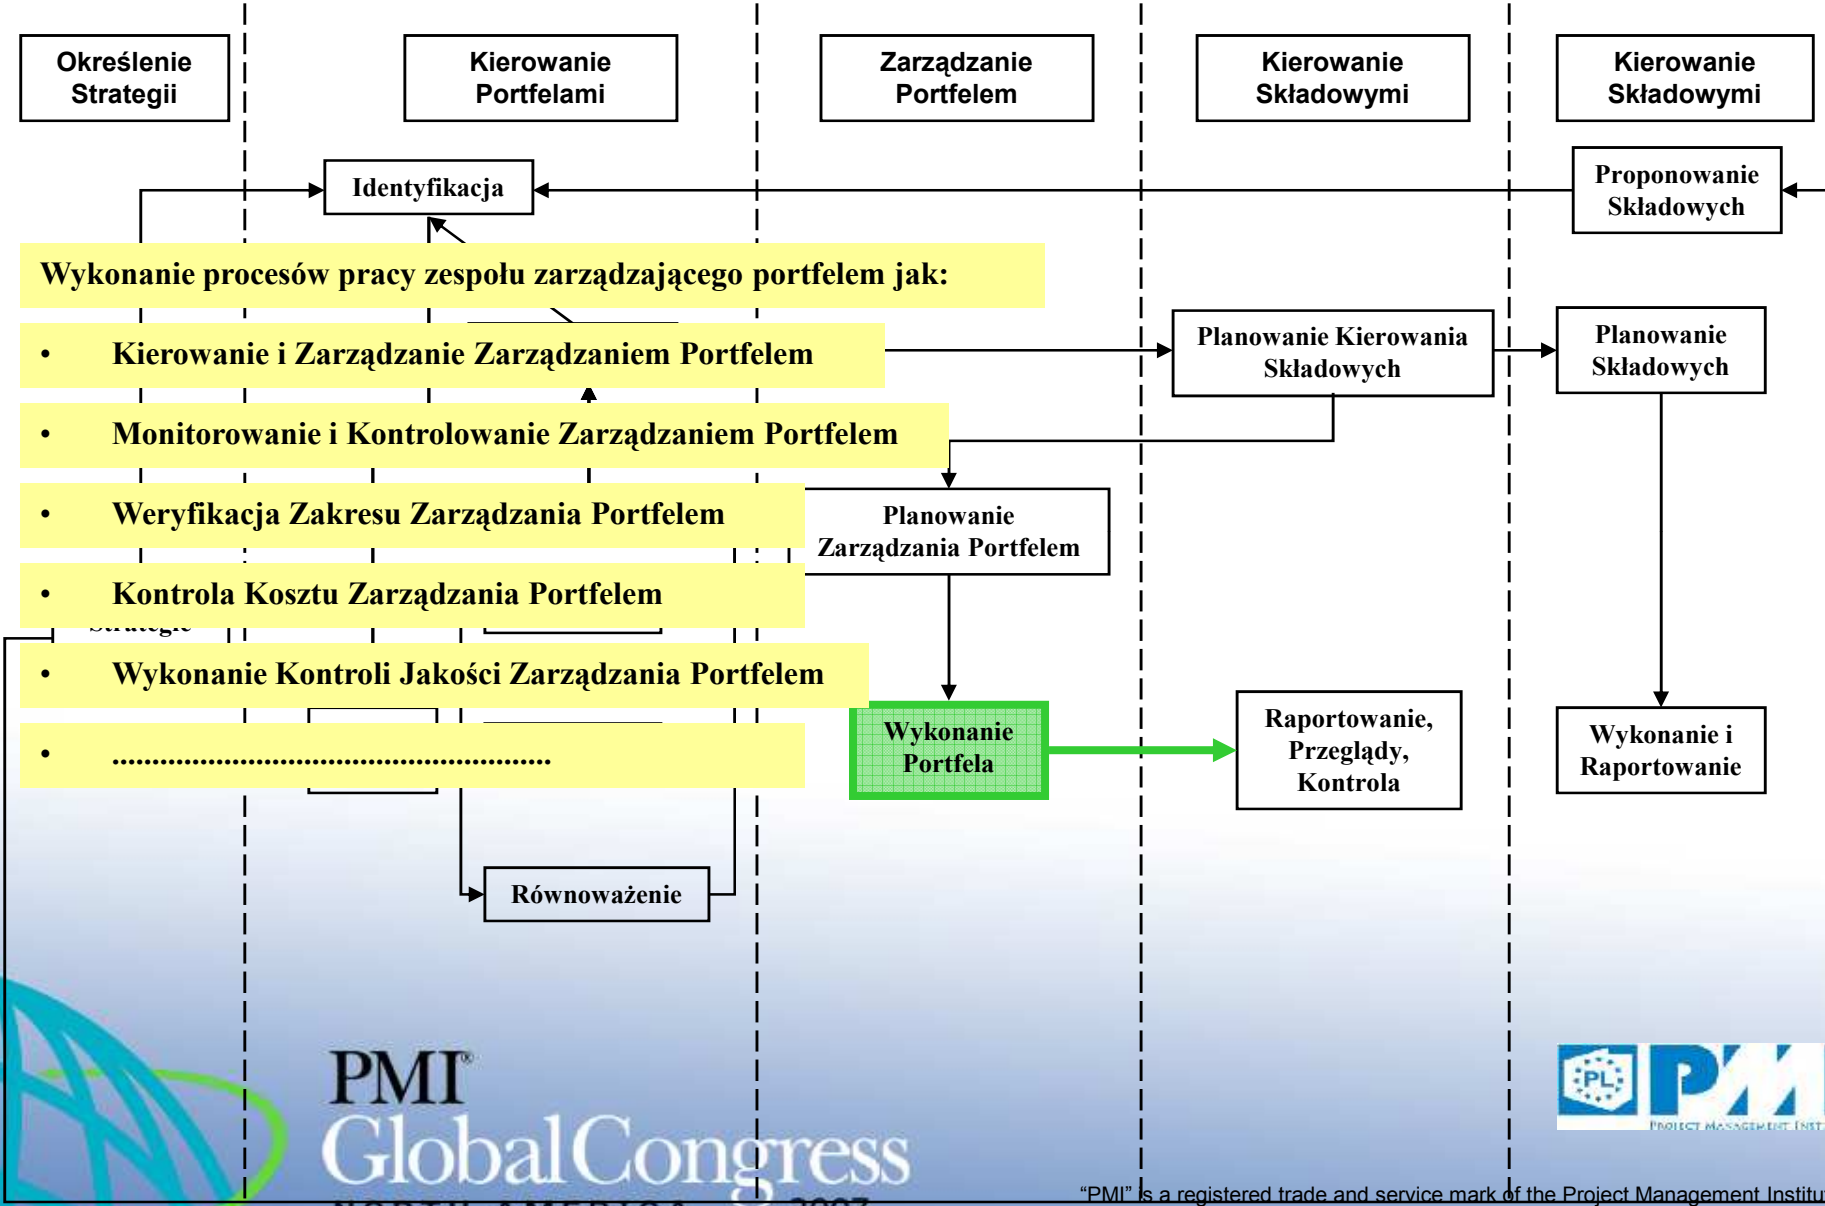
Określenie Strategii

Kierowanie Portfelami

Zarządzanie Portfelem

Kierowanie Składowymi

Kierowanie Składowymi

Identyfikacja

Proponowanie Składowych

Wykonanie procesów pracy zespołu zarządzającego portfelem jak:

• Kierowanie i Zarządzanie Zarządzaniem Portfelem

• Monitorowanie i Kontrolowanie Zarządzaniem Portfelem

• Weryfikacja Zakresu Zarządzania Portfelem

• Kontrola Kosztu Zarządzania Portfelem

• Wykonanie Kontroli Jakości Zarządzania Portfelem

• ........................................................

Planowanie Kierowania Składowych

Planowanie Składowych

Planowanie Zarządzania Portfelem

Wykonanie Portfela

Raportowanie, Przeglądy, Kontrola

Wykonanie i Raportowanie

Równoważenie

PMI® GlobalCongress

PMI

“PMI” is a registered trade and service mark of the Project Management Institu